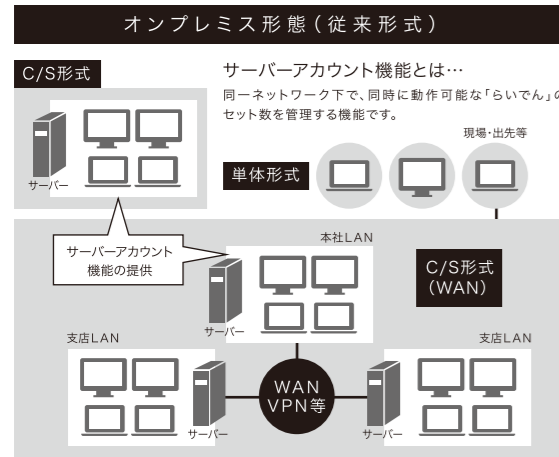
オンプレミス形態（従来形式）

C/S形式

サーバー

サーバーアカウント機能とは…

同一ネットワーク下で、同時に動作可能な「らいでん」の セット数を管理する機能です。

現場・出先等

単体形式

サーバーアカウント 機能の提供

本社LAN

C/S形式 (WAN)

サーバー

支店LAN

支店LAN

WAN VPN等

サーバー

サーバー